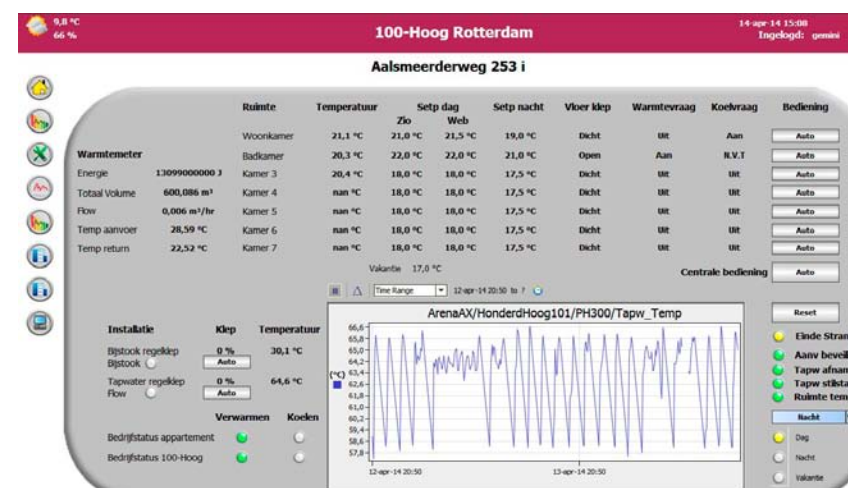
9,8 °C
66 %

100-Hoog Rotterdam

14-apr-14 15:08
Ingelogd: gemini

Aalsmeerderweg 253 i

Warmtemeter

| | |
|---|---|
| Energie | 13099000000 J |
| Totaal Volume | 600,086 m³ |
| Flow | 0,006 m³/hr |
| Temp aanvoer | 28,59 °C |
| Temp return | 22,52 °C |

| Ruimte | Temperatuur | Setp dag Zio | Setp dag Web | Setp nacht | Vloer klep | Warmtevraag | Koelvraag | Bediening |
|---|---|---|---|---|---|---|---|---|
| Woonkamer | 21,1 °C | 21,0 °C | 21,5 °C | 19,0 °C | Dicht | Uit | Aan | Auto |
| Badkamer | 20,3 °C | 22,0 °C | 22,0 °C | 21,0 °C | Open | Aan | N.V.T | Auto |
| Kamer 3 | 20,4 °C | 18,0 °C | 18,0 °C | 17,5 °C | Dicht | Uit | Uit | Auto |
| Kamer 4 | nan °C | 18,0 °C | 18,0 °C | 17,5 °C | Dicht | Uit | Uit | Auto |
| Kamer 5 | nan °C | 18,0 °C | 18,0 °C | 17,5 °C | Dicht | Uit | Uit | Auto |
| Kamer 6 | nan °C | 18,0 °C | 18,0 °C | 17,5 °C | Dicht | Uit | Uit | Auto |
| Kamer 7 | nan °C | 18,0 °C | 18,0 °C | 17,5 °C | Dicht | Uit | Uit | Auto |

Vakantie 17,0 °C

Centrale bediening Auto

Time Range 12-apr-14 20:50 to ?

ArenaAX/HonderdHoog101/PH300/Tapw_Temp

66,6 65,8 65,0 64,2 63,4 62,6 61,8 61,0 60,2 59,4 58,6 57,8
(°C)
12-apr-14 20:50
13-apr-14 20:50

| Installatie | Klep | Temperatuur |
|---|---|---|
| Bijstook regelklep | 0 % | 30,1 °C |
| Bijstook | Auto | |
| Tapwater regelklep | 0 % | 64,6 °C |
| Flow | Auto | |

Verwarmen Koelen
Bedrijfstatus appartement
Bedrijfstatus 100-Hoog

Reset
Einde Stran
Aanv beveil
Tapw afnan
Tapw stilsta
Ruimte tem
Nacht
Dag
Nacht
Vakantie